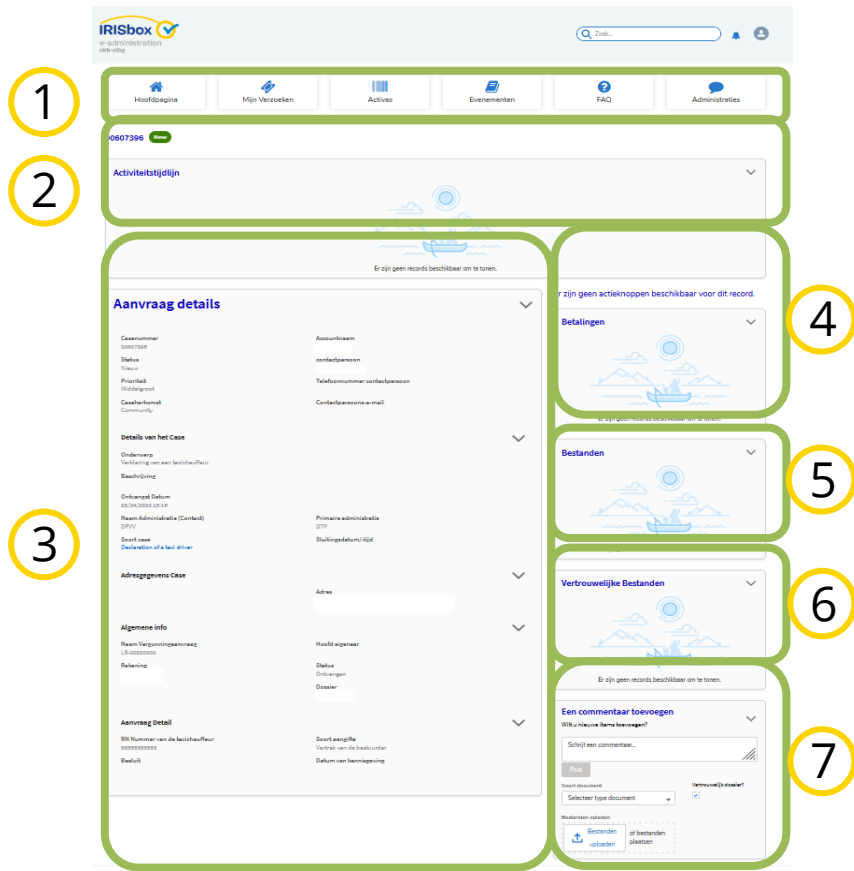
IRISbox
e-administration
cirb-cibg

Zoek...

1

Hoofdpagina | Mijn Verzoeken | Activas | Evenementen | FAQ | Administraties

2

00607396 Nieuw

Activiteitstijdlijn

Er zijn geen records beschikbaar om te tonen.

3

Aanvraag details

Casenummer
00607396

Accountnaam

Status
Nieuw

contactpersoon

Prioriteit
Middelgroot

Telefoonnummer contactpersoon

Caseherkomst
Community

Contactpersoons e-mail

Details van het Case

Onderwerp
Verklaring van een taxichauffeur

Beschrijving

Ontvangst Datum
08/04/2023 15:15

Naam Administratie (Contact)
DPVV

Primaire administratie
DTP

Soort case
Declaration of a taxi driver

Sluitingsdatum/-tijd

Adresgegevens Case

Adres

Algemene info

Naam Vergunningsaanvraag
LR-00000000

Hoofd eigenaar

Rekening

Status
Ontvangen

Dossier

Aanvraag Detail

RN Nummer van de taxichauffeur
00000000000

Soort aangifte
Vertrek van de bestuurder

Besluit

Datum van kennisgeving

r zijn geen actieknoppen beschikbaar voor dit record.

4

Betalingen

Er zijn geen records beschikbaar om te tonen.

5

Bestanden

6

Vertrouwelijke Bestanden

Er zijn geen records beschikbaar om te tonen.

7

Een commentaar toevoegen
Wilt u nieuwe items toevoegen?

Schrijf een commentaar...

Post

Soort document
Selecteer type document

Vertrouwelijk dossier?

Bestanden opladen
Bestanden uploaden
of bestanden plaatsen